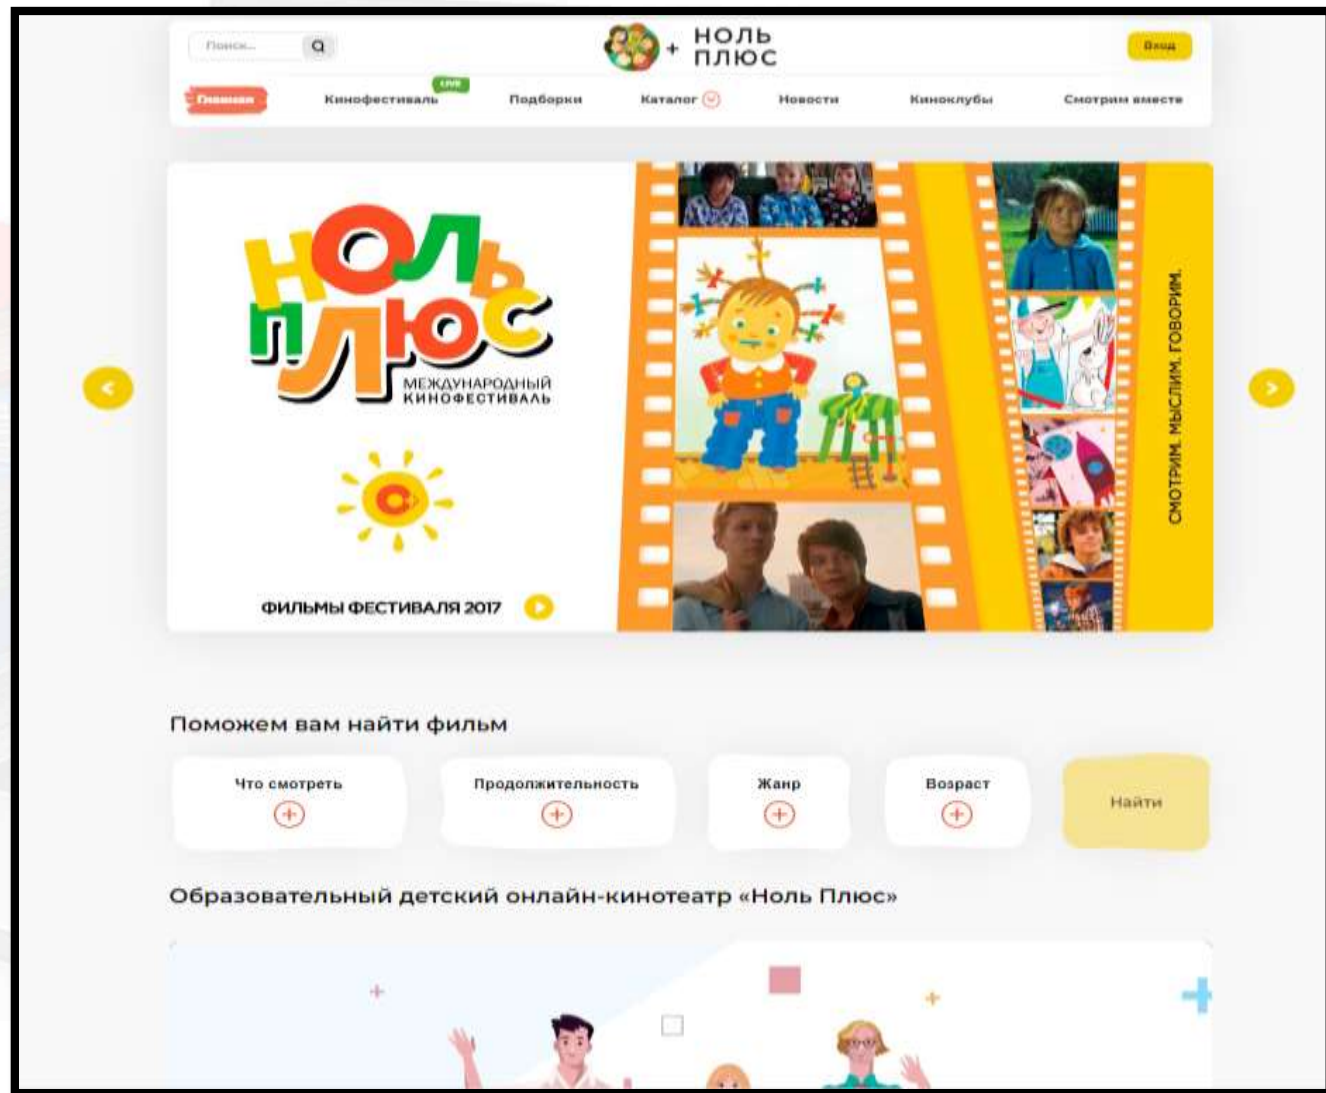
Поиск...

НОЛЬ + ПЛЮС

Вход

Главная

Кинофестиваль LIVE

Подборки

Каталог

Новости

Киноклубы

Смотрим вместе

НОЛЬ ПЛЮС

МЕЖДУНАРОДНЫЙ КИНОФЕСТИВАЛЬ

ФИЛЬМЫ ФЕСТИВАЛЯ 2017

СМОТРИМ. МЫСЛИМ. ГОВОРИМ.

Поможем вам найти фильм

Что смотреть

Продолжительность

Жанр

Возраст

Найти

Образовательный детский онлайн-кинотеатр «Ноль Плюс»